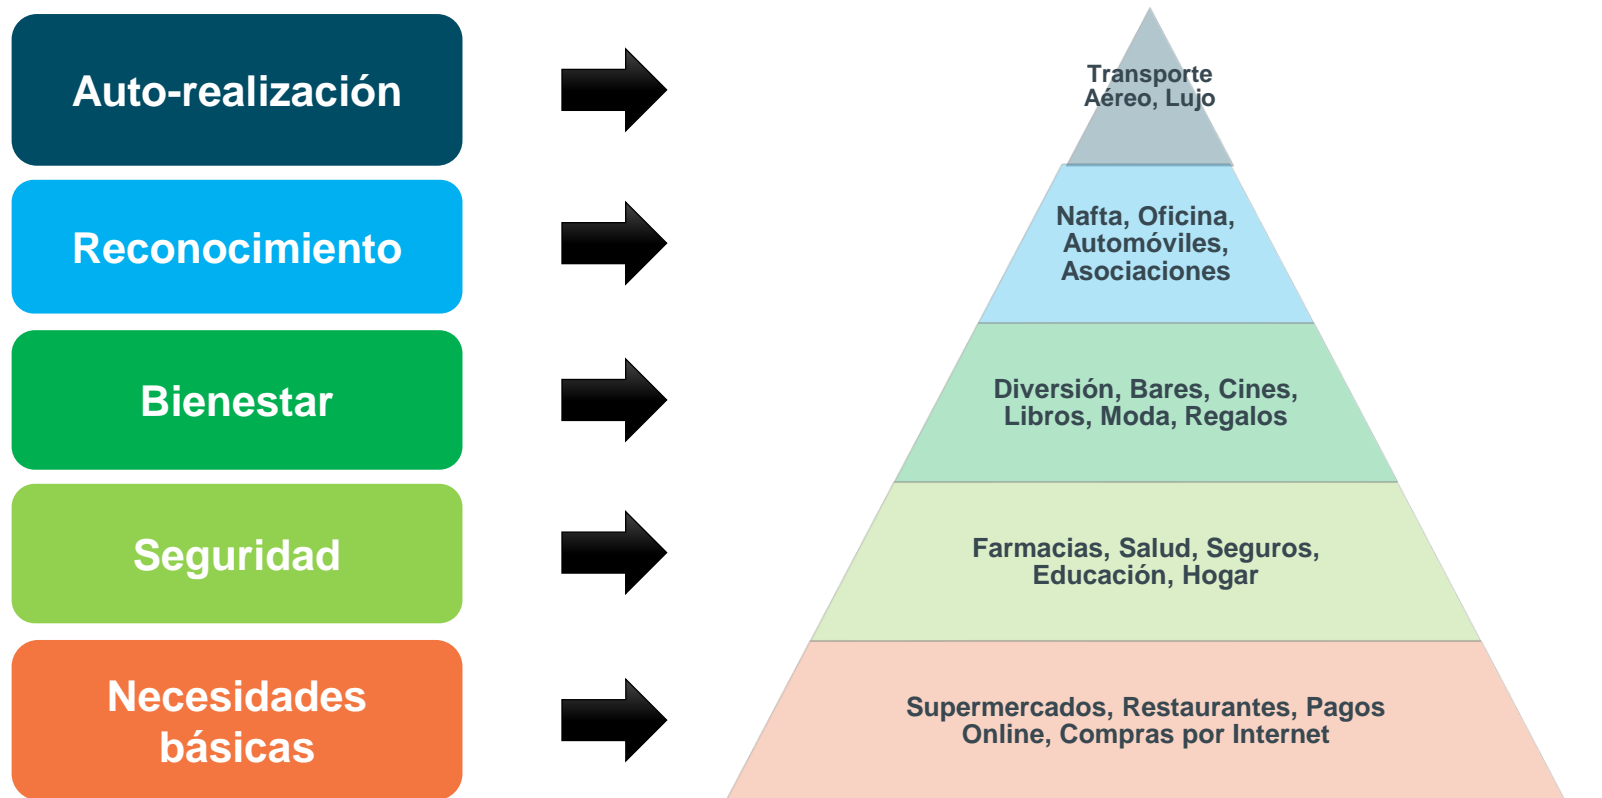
Auto-realización

Reconocimiento

Bienestar

Seguridad

Necesidades básicas

Transporte Aéreo, Lujo

Nafta, Oficina, Automóviles, Asociaciones

Diversión, Bares, Cines, Libros, Moda, Regalos

Farmacias, Salud, Seguros, Educación, Hogar

Supermercados, Restaurantes, Pagos Online, Compras por Internet